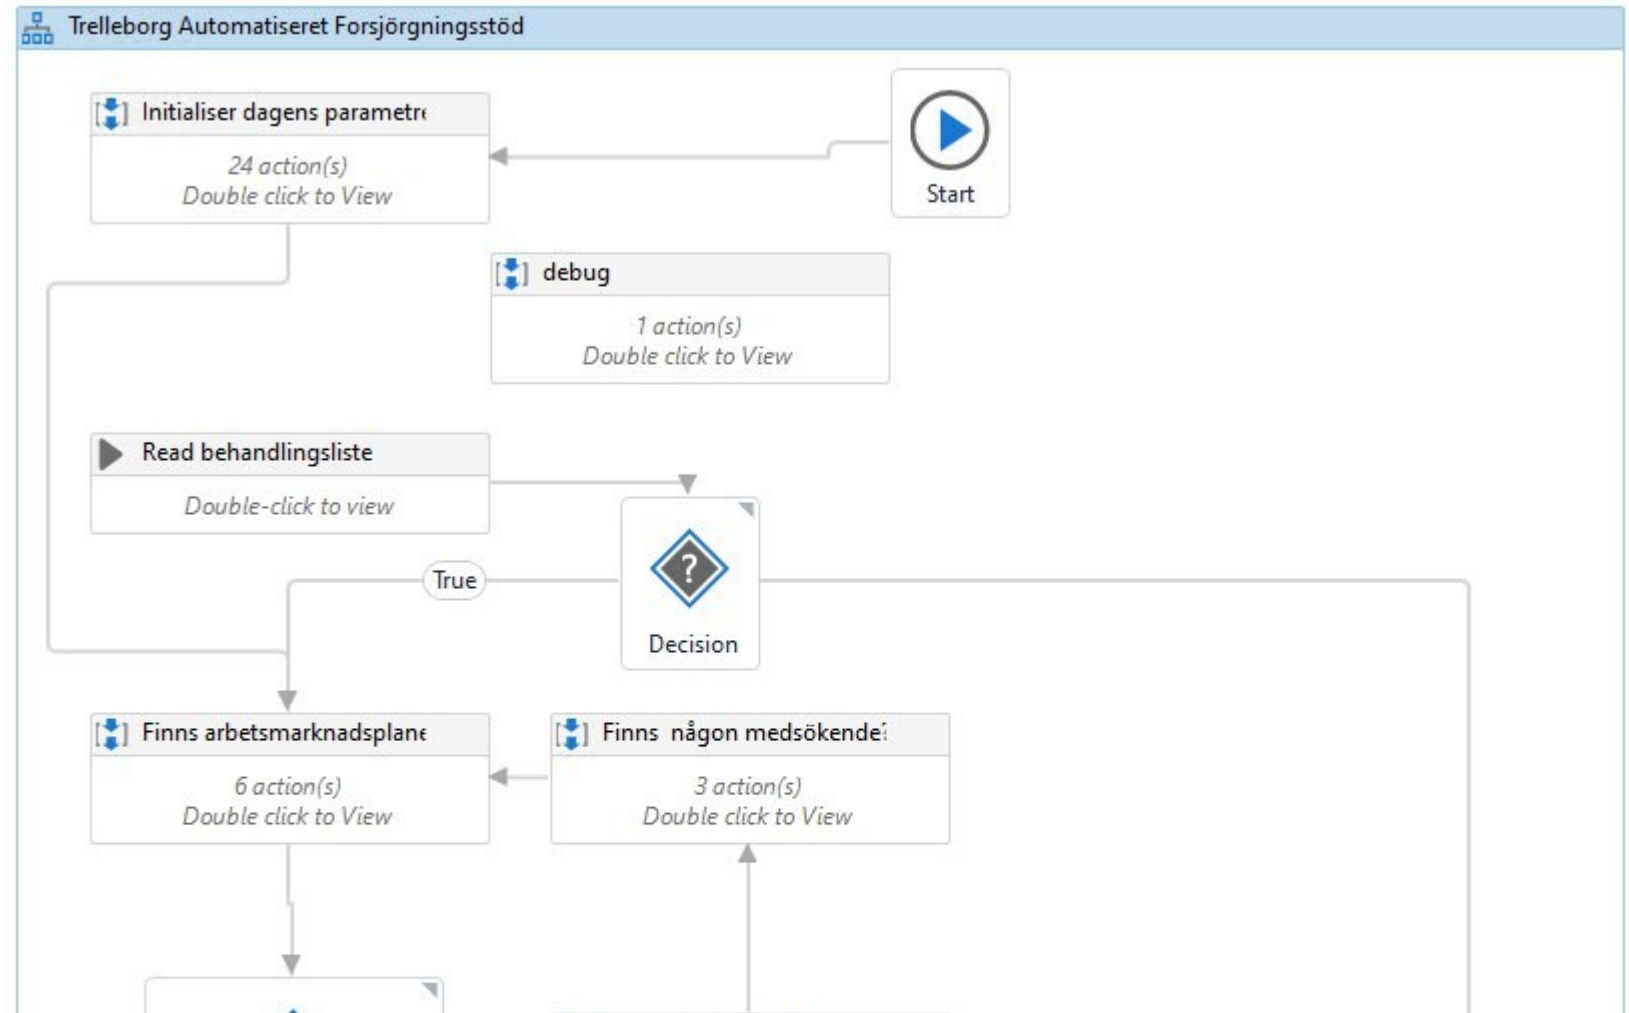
Trelleborg Automatiseret Forsjörgningsstöd

Initialiser dagens parametre
24 action(s)
Double click to View

Start

debug
1 action(s)
Double click to View

Read behandlingsliste
Double-click to view

True

Decision

Finns arbetsmarknadsplane
6 action(s)
Double click to View

Finns någon medsökende?
3 action(s)
Double click to View